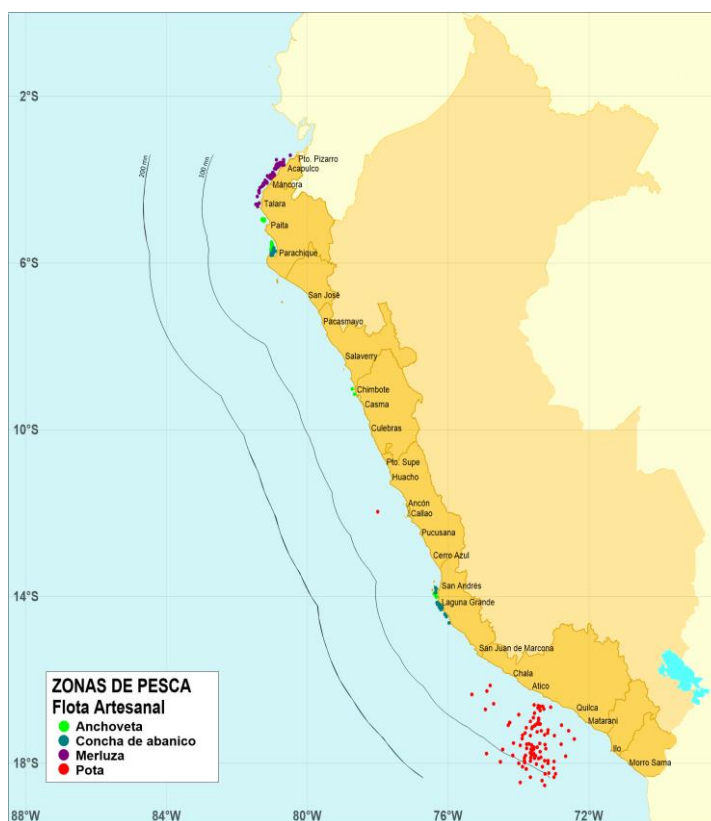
2°S
6°S
10°S
14°S
18°S
88°W
84°W
80°W
76°W
72°W
200 mn
100 mn
Pto. Pizarro
Acapulco
Máncora
Talara
Paita
Parachique
San José
Pacasmayo
Salaverry
Chimbote
Casma
Culebras
Pto. Supe
Huacho
Ancón
Callao
Pucusana
Cerro Azul
San Andrés
Laguna Grande
San Juan de Marcona
Chala
Atico
Quilca
Matarani
Ilo
Morro Sama

ZONAS DE PESCA
Flota Artesanal
Anchoveta
Concha de abanico
Merluza
Pota